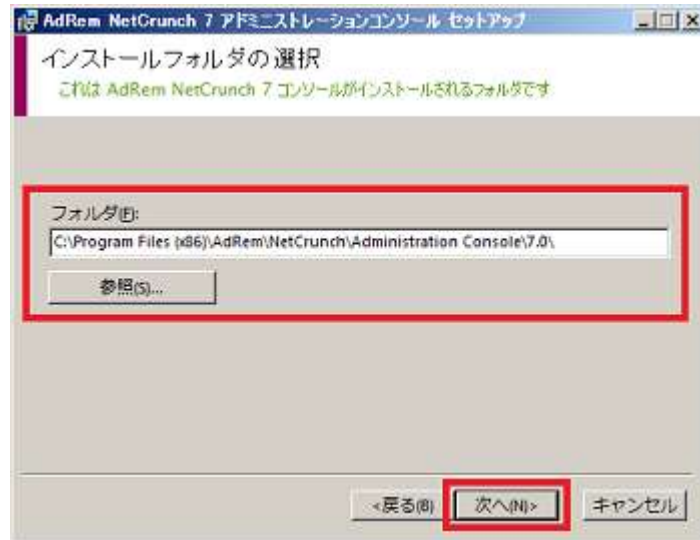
AdRem NetCrunch 7 アドミニストレーションコンソール セットアップ

インストールフォルダの選択

これは AdRem NetCrunch 7 コンソールがインストールされるフォルダです

フォルダ(F):

C:\Program Files (x86)\AdRem\NetCrunch\Administration Console\7.0\

参照(S)...

< 戻る(B)

次へ(N) >

キャンセル